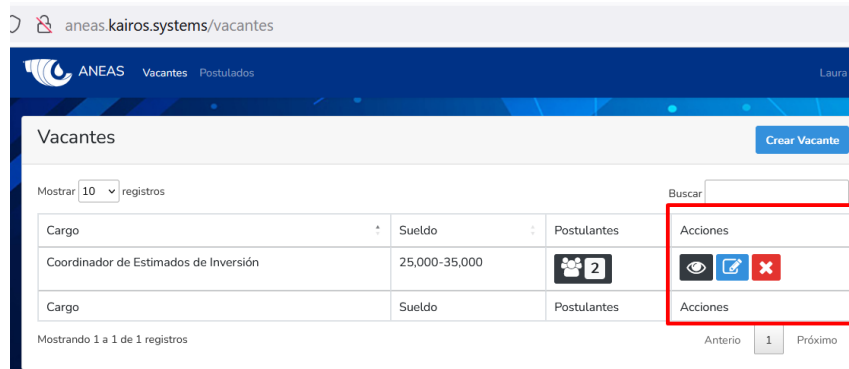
aneas.kairos.systems/vacantes

ANEAS Vacantes Postulados

Laura

Vacantes

Crear Vacante

Mostrar 10 registros

Buscar

| Cargo | Sueldo | Postulantes | Acciones |
|---|---|---|---|
| Coordinador de Estimados de Inversión | 25,000-35,000 | 2 | |
| Cargo | Sueldo | Postulantes | Acciones |

Mostrando 1 a 1 de 1 registros

Anterior 1 Próximo